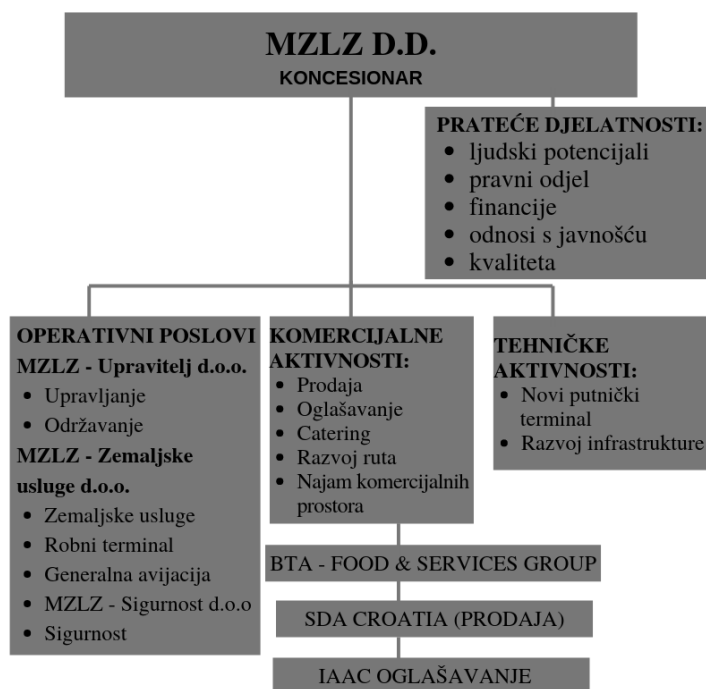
MZLZ D.D.
KONCESIONAR

PRATEĆE DJELATNOSTI:
- ljudski potencijali
- pravni odjel
- financije
- odnosi s javnošću
- kvaliteta

OPERATIVNI POSLOVI
MZLZ - Upravitelj d.o.o.
- Upravljanje
- Održavanje

MZLZ - Zemaljske usluge d.o.o.
- Zemaljske usluge
- Robni terminal
- Generalna avijacija
- MZLZ - Sigurnost d.o.o
- Sigurnost

KOMERCIJALNE AKTIVNOSTI:
- Prodaja
- Oglašavanje
- Catering
- Razvoj ruta
- Najam komercijalnih prostora

TEHNIČKE AKTIVNOSTI:
- Novi putnički terminal
- Razvoj infrastrukture

BTA - FOOD & SERVICES GROUP

SDA CROATIA (PRODAJA)

IAAC OGLAŠAVANJE